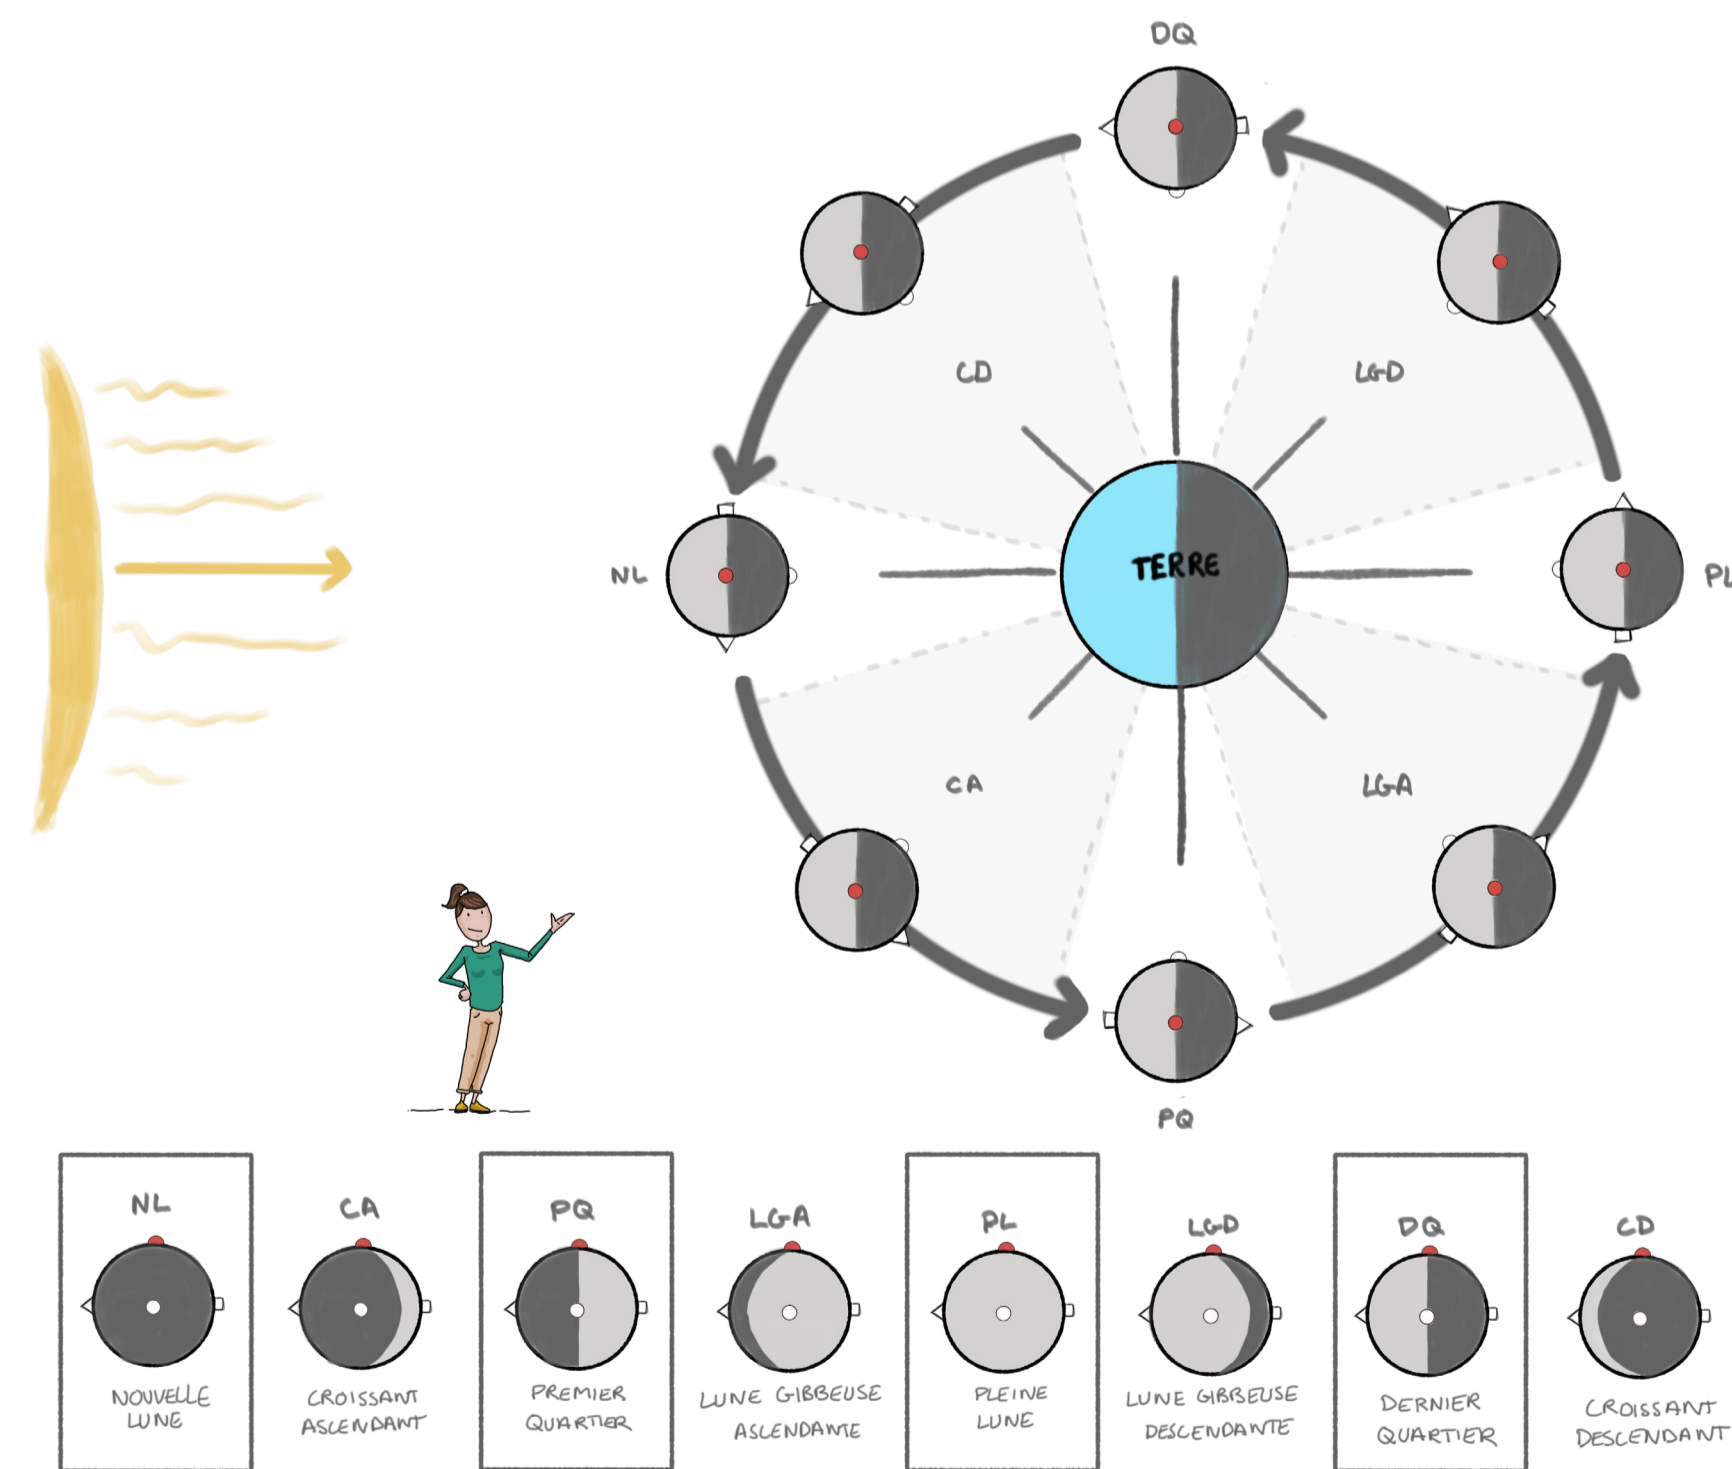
DQ

CD

LGD

NL

TERRE

PL

CA

LGA

PQ

NL
NOUVELLE LUNE

CA
CROISSANT ASCENDANT

PQ
PREMIER QUARTIER

LGA
LUNE GIBBEUSE ASCENDANTE

PL
PLEINE LUNE

LGD
LUNE GIBBEUSE DESCENDANTE

DQ
DERNIER QUARTIER

CD
CROISSANT DESCENDANT